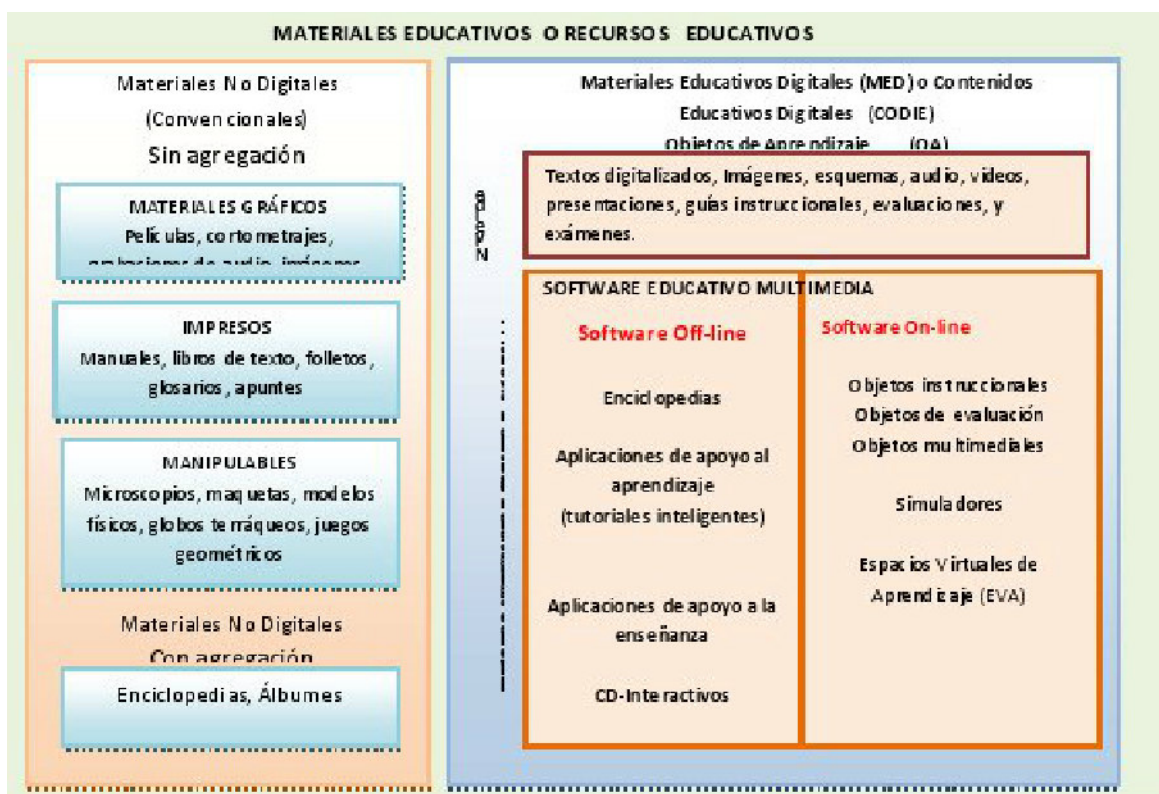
MATERIALES EDUCATIVOS O RECURSOS EDUCATIVOS

Materiales No Digitales
(Convencionales)
Sin agregación

MATERIALES GRÁFICOS
Películas, cortometrajes, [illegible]

IMPRESOS
Manuales, libros de texto, folletos, glosarios, apuntes

MANIPULABLES
Microscopios, maquetas, modelos físicos, globos terráqueos, juegos geométricos

Materiales No Digitales
Con agregación

Enciclopedias, Álbumes

Materiales Educativos Digitales (MED) o Contenidos Educativos Digitales (CODIE)
Objetos de Aprendizaje (OA)

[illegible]

Textos digitalizados, Imágenes, esquemas, audio, videos, presentaciones, guías instruccionales, evaluaciones, y exámenes.

SOFTWARE EDUCATIVO MULTIMEDIA

Software Off-line

Enciclopedias

Aplicaciones de apoyo al aprendizaje (tutoriales inteligentes)

Aplicaciones de apoyo a la enseñanza

CD-Interactivos

Software On-line

Objetos instruccionales
Objetos de evaluación
Objetos multimediales

Simuladores

Espacios Virtuales de Aprendizaje (EVA)